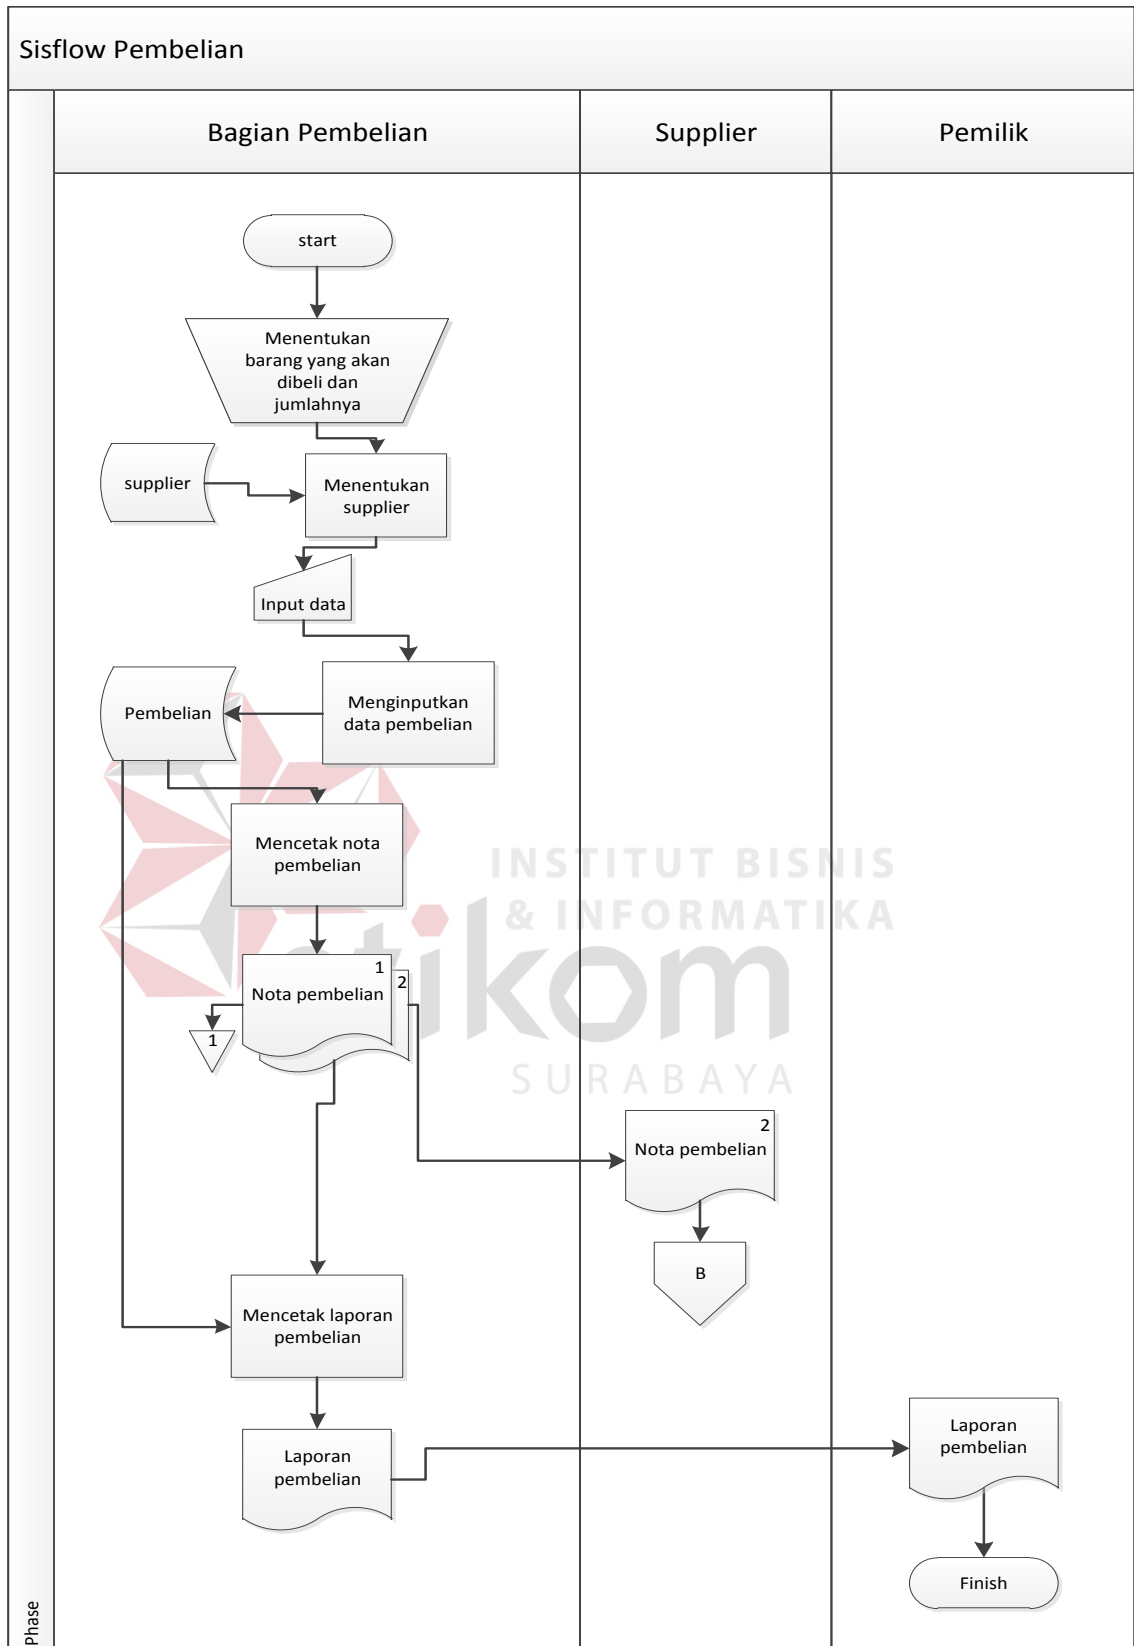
Sisflow Pembelian

Bagian Pembelian

Supplier

Pemilik

start

Menentukan barang yang akan dibeli dan jumlahnya

supplier

Menentukan supplier

Input data

Pembelian

Menginputkan data pembelian

Mencetak nota pembelian

1
Nota pembelian
2

1

2
Nota pembelian

B

Mencetak laporan pembelian

Laporan pembelian

Laporan pembelian

Finish

Phase

INSTITUT BISNIS & INFORMATIKA
stikom
SURABAYA